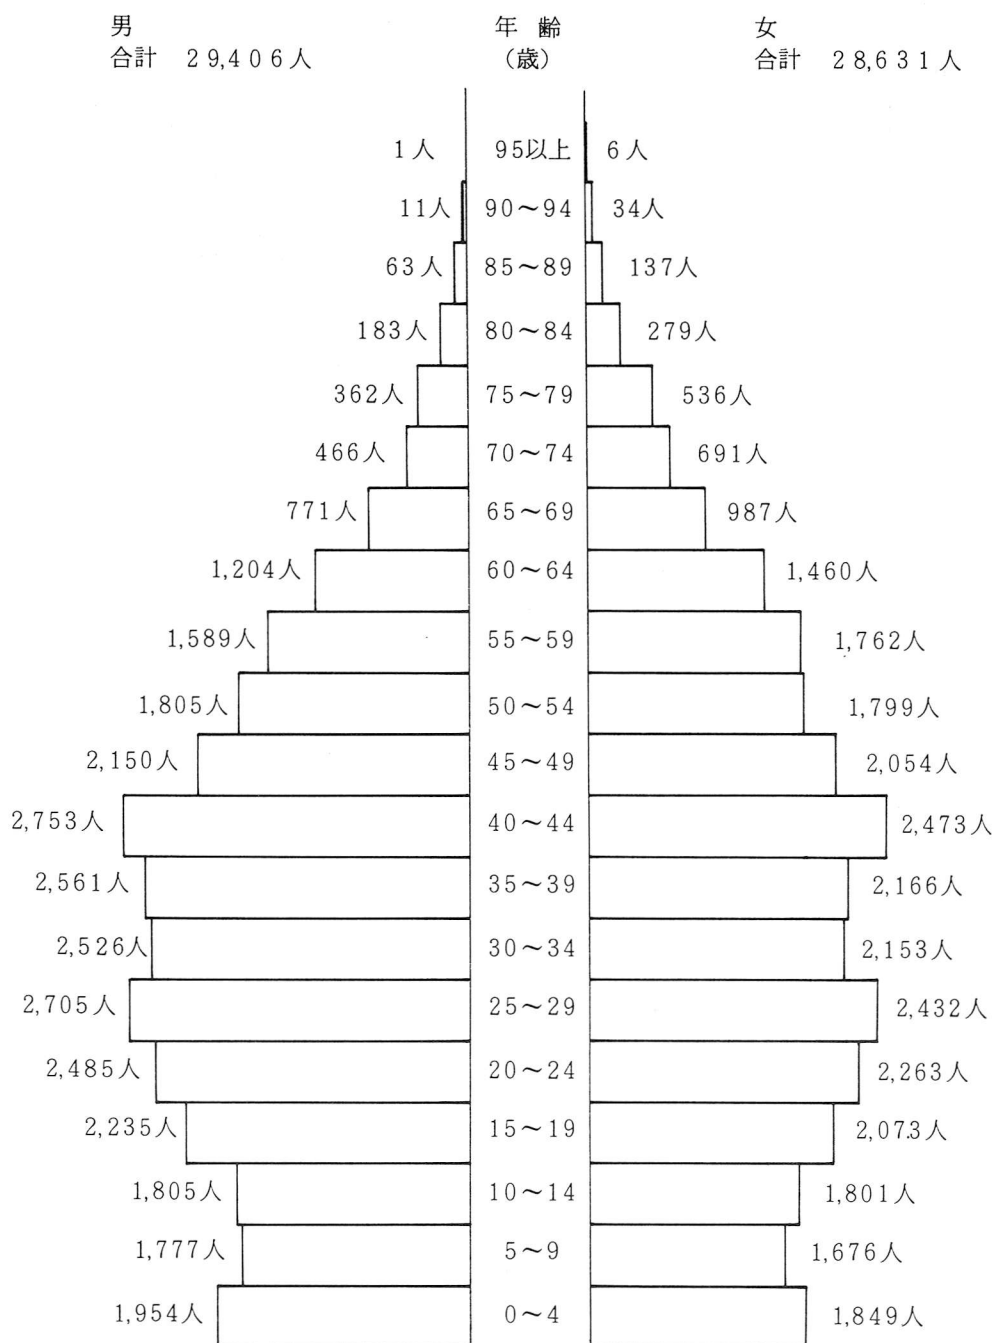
男
合計 29,406人

年齢
(歳)

女
合計 28,631人

| 男 | 年齢 | 女 |
|---|---|---|
| 1人 | 95以上 | 6人 |
| 11人 | 90～94 | 34人 |
| 63人 | 85～89 | 137人 |
| 183人 | 80～84 | 279人 |
| 362人 | 75～79 | 536人 |
| 466人 | 70～74 | 691人 |
| 771人 | 65～69 | 987人 |
| 1,204人 | 60～64 | 1,460人 |
| 1,589人 | 55～59 | 1,762人 |
| 1,805人 | 50～54 | 1,799人 |
| 2,150人 | 45～49 | 2,054人 |
| 2,753人 | 40～44 | 2,473人 |
| 2,561人 | 35～39 | 2,166人 |
| 2,526人 | 30～34 | 2,153人 |
| 2,705人 | 25～29 | 2,432人 |
| 2,485人 | 20～24 | 2,263人 |
| 2,235人 | 15～19 | 2,073人 |
| 1,805人 | 10～14 | 1,801人 |
| 1,777人 | 5～9 | 1,676人 |
| 1,954人 | 0～4 | 1,849人 |